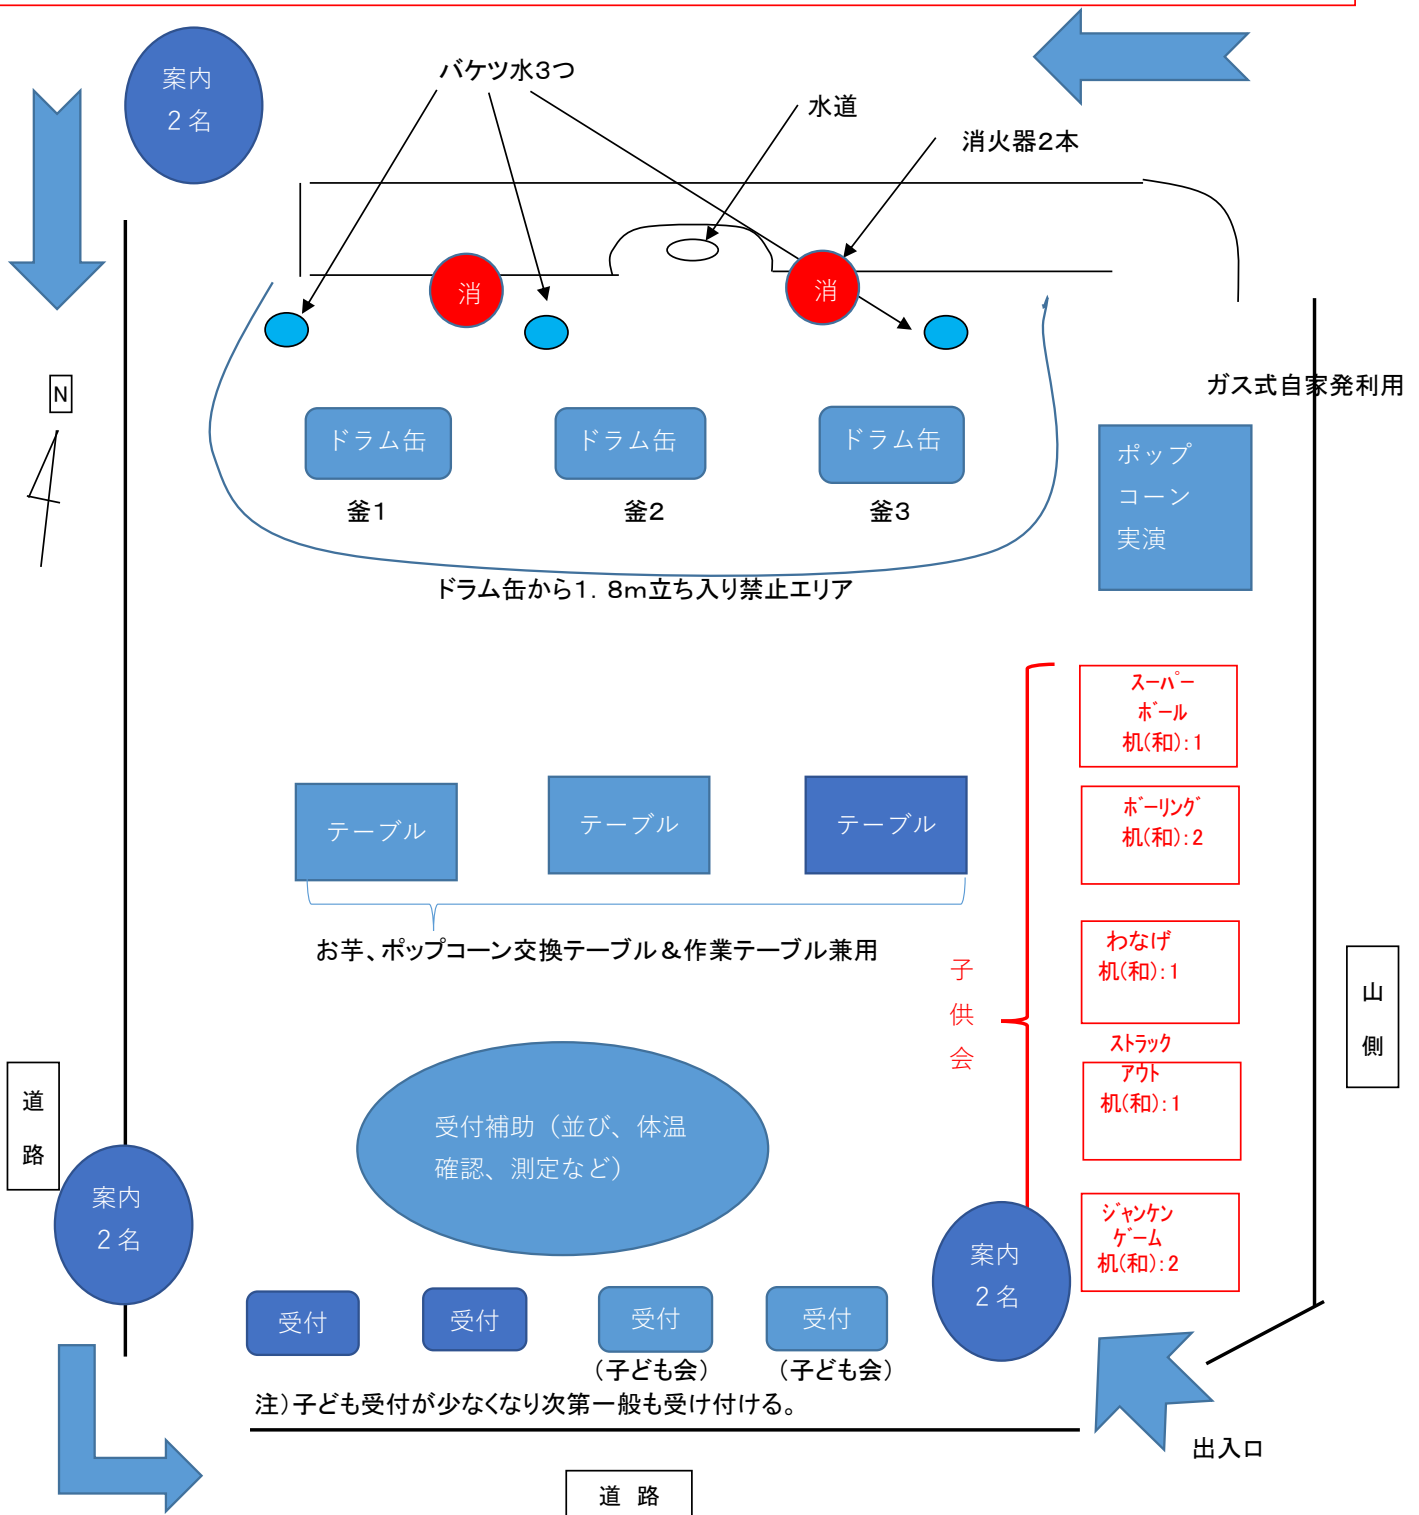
案内
２名

バケツ水3つ

水道

消火器2本

N

消

消

ガス式自家発利用

ドラム缶

ドラム缶

ドラム缶

釜1

釜2

釜3

ポップ
コーン
実演

ドラム缶から1．8m立ち入り禁止エリア

ｽｰﾊﾟｰ
ﾎﾞｰﾙ
机(和):1

ﾎﾞｰﾘﾝｸﾞ
机(和):2

テーブル

テーブル

テーブル

お芋、ポップコーン交換テーブル＆作業テーブル兼用

子
供
会

わなげ
机(和):1

山
側

ｽﾄﾗｯｸ
ｱｳﾄ
机(和):1

道
路

受付補助（並び、体温確認、測定など）

案内
２名

案内
２名

ｼﾞｬﾝｹﾝ
ｹﾞｰﾑ
机(和):2

受付

受付

受付
（子ども会）

受付
（子ども会）

注）子ども受付が少なくなり次第一般も受け付ける。

出入口

道 路